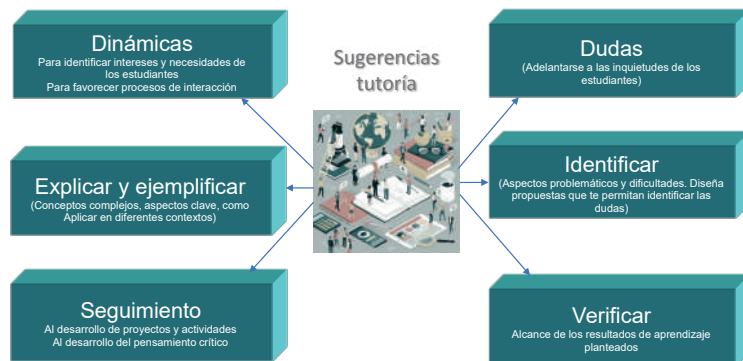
Sugerencias tutoría

Dinámicas
Para identificar intereses y necesidades de los estudiantes
Para favorecer procesos de interacción

Explicar y ejemplificar
(Conceptos complejos, aspectos clave, como Aplicar en diferentes contextos)

Seguimiento
Al desarrollo de proyectos y actividades
Al desarrollo del pensamiento crítico

Dudas
(Adelantarse a las inquietudes de los estudiantes)

Identificar
(Aspectos problemáticos y dificultades. Diseña propuestas que te permitan identificar las dudas)

Verificar
Alcance de los resultados de aprendizaje planteados